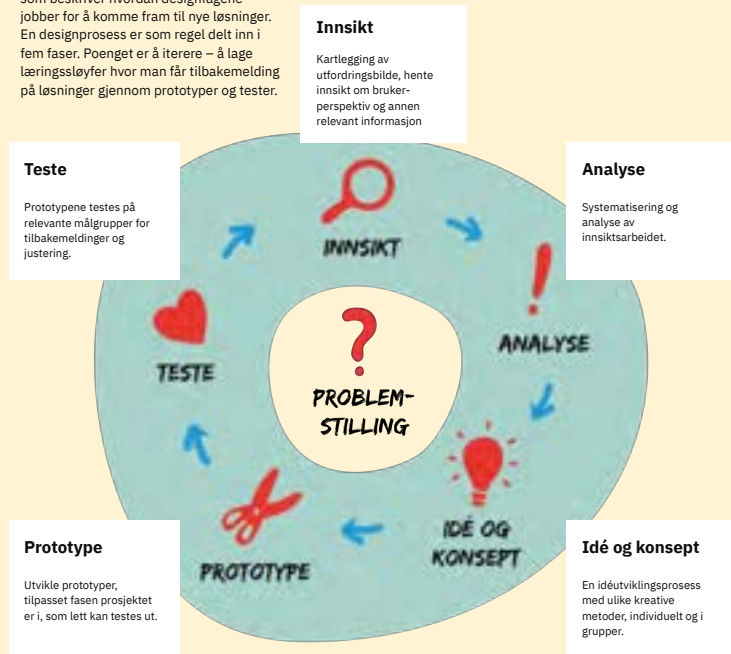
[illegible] jobber for å komme fram til nye løsninger. En designprosess er som regel delt inn i fem faser. Poenget er å iterere – å lage læringssløyfer hvor man får tilbakemelding på løsninger gjennom prototyper og tester.

Innsikt

Kartlegging av utfordringsbilde, hente innsikt om brukerperspektiv og annen relevant informasjon

Teste

Prototypene testes på relevante målgrupper for tilbakemeldinger og justering.

Analyse

Systematisering og analyse av innsiktsarbeidet.

INNSIKT

ANALYSE

TESTE

PROBLEM-STILLING

IDÉ OG KONSEPT

PROTOTYPE

Prototype

Utvikle prototyper, tilpasset fasen prosjektet er i, som lett kan testes ut.

Idé og konsept

En idéutviklingsprosess med ulike kreative metoder, individuelt og i grupper.